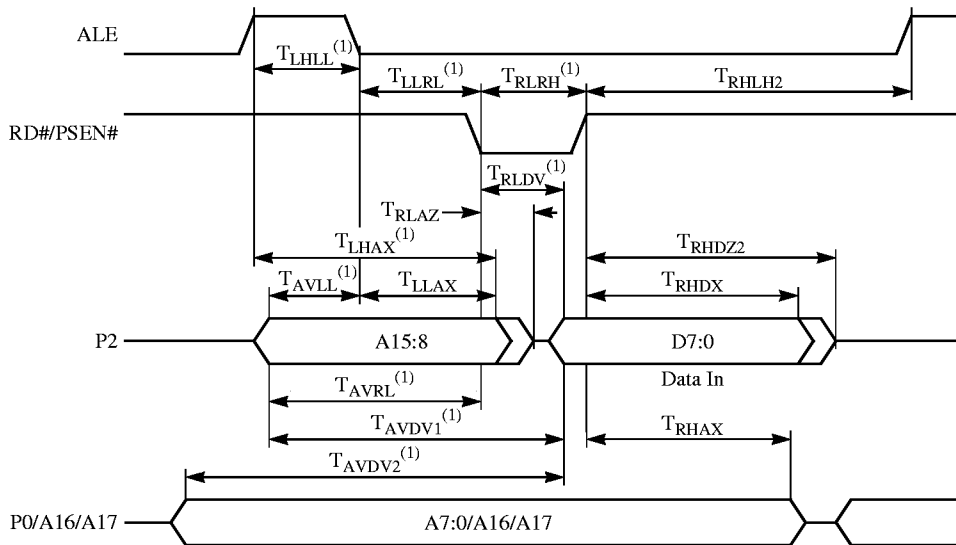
ALE

$T_{LHLL}^{(1)}$

$T_{LLRL}^{(1)}$

$T_{RLRH}^{(1)}$

$T_{RHLH2}$

RD#/PSEN#

$T_{RLDV}^{(1)}$

$T_{RLAZ}$

$T_{LHAX}^{(1)}$

$T_{RHDZ2}$

$T_{AVLL}^{(1)}$

$T_{LLAX}$

$T_{RHDX}$

P2

A15:8

D7:0

Data In

$T_{AVRL}^{(1)}$

$T_{AVDV1}^{(1)}$

$T_{RHAX}$

$T_{AVDV2}^{(1)}$

P0/A16/A17

A7:0/A16/A17